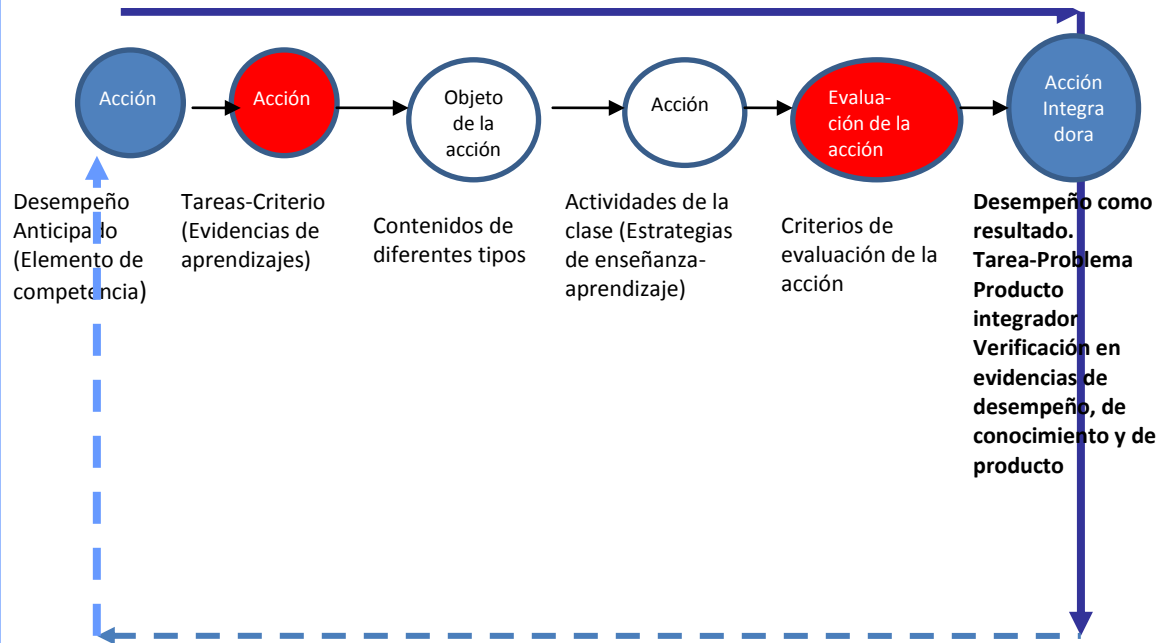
Acción

Acción

Objeto de la acción

Acción

Evaluación de la acción

Acción Integradora

Desempeño Anticipado (Elemento de competencia)

Tareas-Criterio (Evidencias de aprendizajes)

Contenidos de diferentes tipos

Actividades de la clase (Estrategias de enseñanza-aprendizaje)

Criterios de evaluación de la acción

**Desempeño como resultado. Tarea-Problema Producto integrador Verificación en evidencias de desempeño, de conocimiento y de producto**